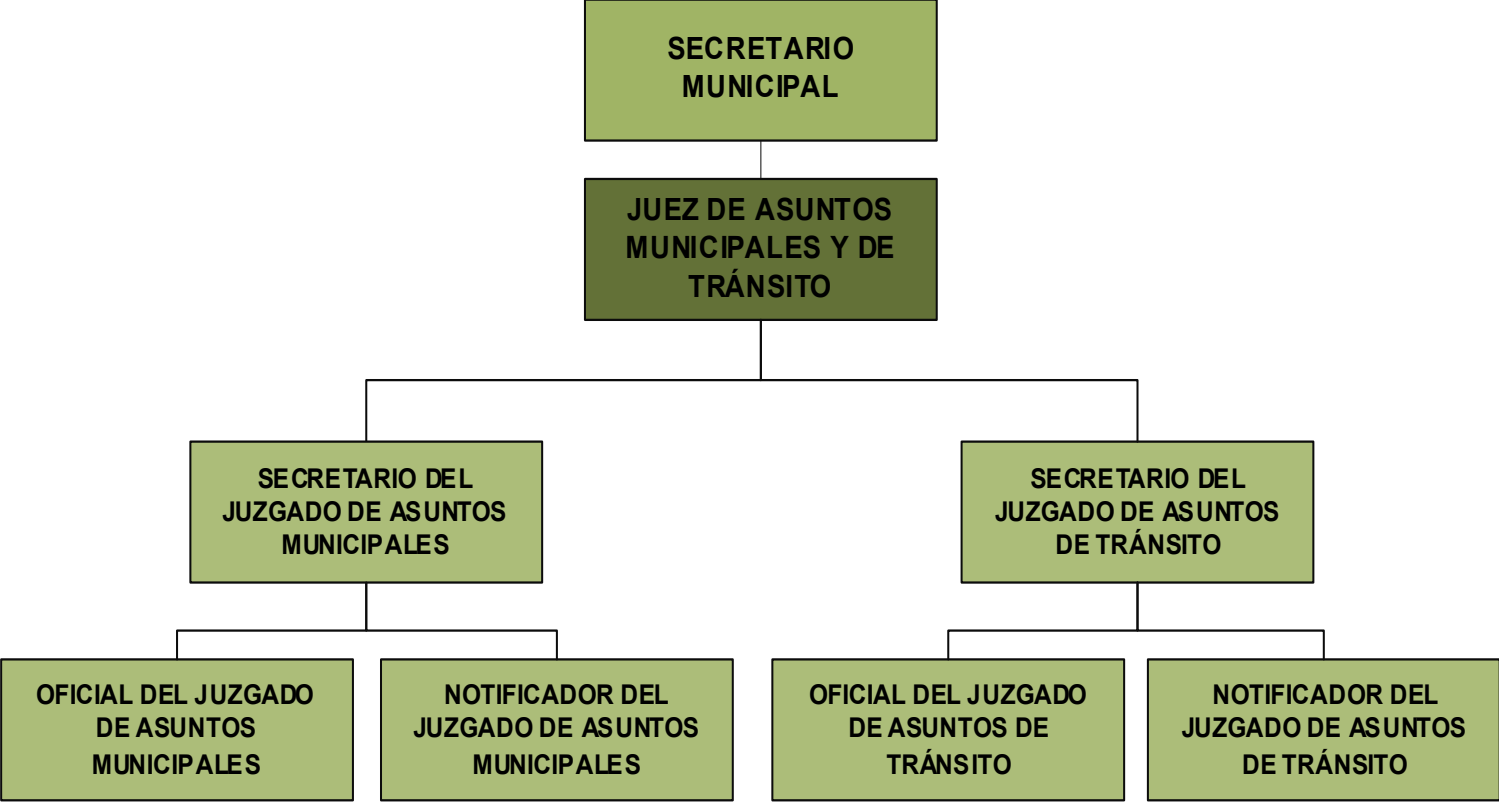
SECRETARIO MUNICIPAL

JUEZ DE ASUNTOS MUNICIPALES Y DE TRÁNSITO

SECRETARIO DEL JUZGADO DE ASUNTOS MUNICIPALES

SECRETARIO DEL JUZGADO DE ASUNTOS DE TRÁNSITO

OFICIAL DEL JUZGADO DE ASUNTOS MUNICIPALES

NOTIFICADOR DEL JUZGADO DE ASUNTOS MUNICIPALES

OFICIAL DEL JUZGADO DE ASUNTOS DE TRÁNSITO

NOTIFICADOR DEL JUZGADO DE ASUNTOS DE TRÁNSITO